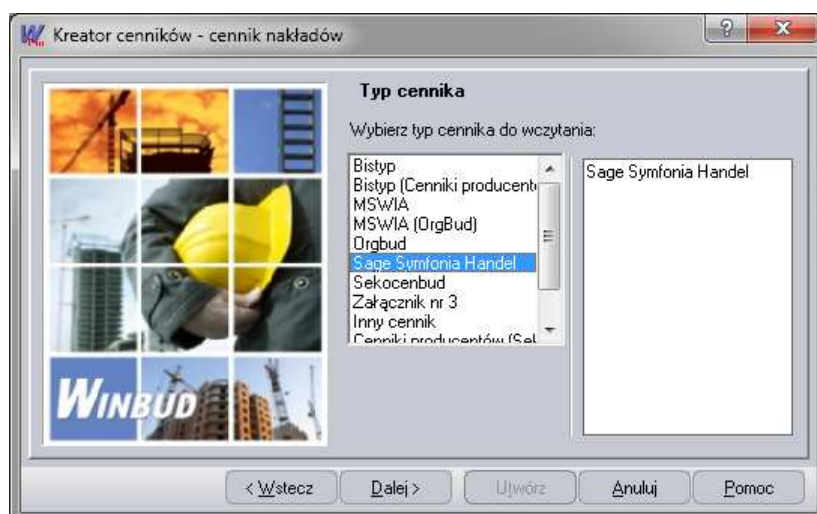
Kreator cenników - cennik nakładów

?

X

WINBUD

Typ cennika

Wybierz typ cennika do wczytania:

Bistyp
Bistyp (Cenniki producent
MSWIA
MSWIA (OrgBud)
Orgbud
Sage Symfonia Handel
Sekocenbud
Załącznik nr 3
Inny cennik
Cenniki producentów (Sel

Sage Symfonia Handel

< Wstecz

Dalej >

Utwórz

Anuluj

Pomoc